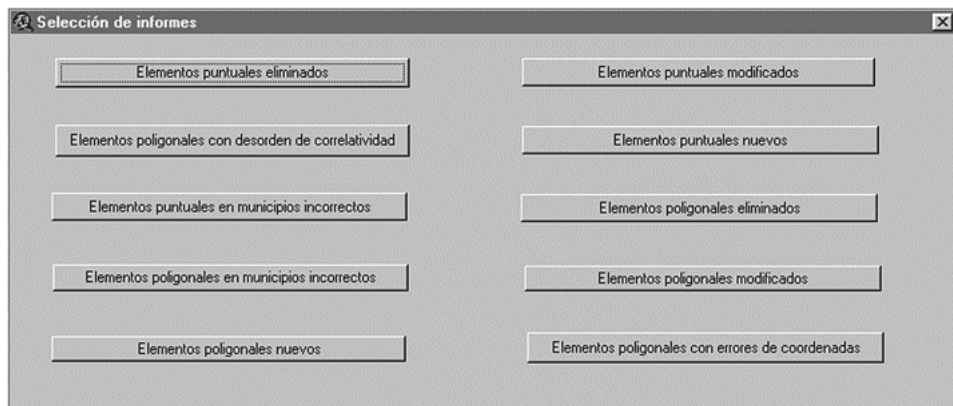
Selección de informes

Elementos puntuales eliminados

Elementos puntuales modificados

Elementos poligonales con desorden de correlatividad

Elementos puntuales nuevos

Elementos puntuales en municipios incorrectos

Elementos poligonales eliminados

Elementos poligonales en municipios incorrectos

Elementos poligonales modificados

Elementos poligonales nuevos

Elementos poligonales con errores de coordenadas